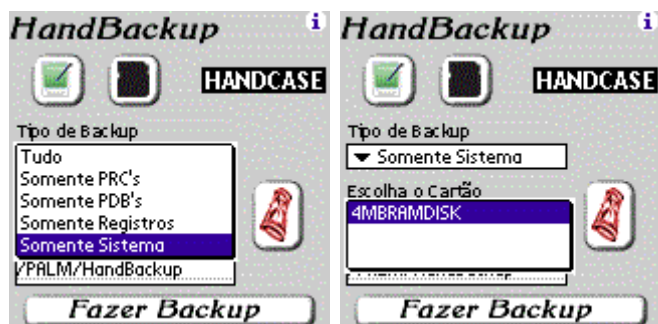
HandBackup

i

HANDCASE

Tipo de Backup

Tudo

Somente PRC's

Somente PDB's

Somente Registros

Somente Sistema

/PALM/HandBackup

Fazer Backup

HandBackup

i

HANDCASE

Tipo de Backup

▾ Somente Sistema

Escolha o Cartão

4MBRAMDISK

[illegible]

Fazer Backup